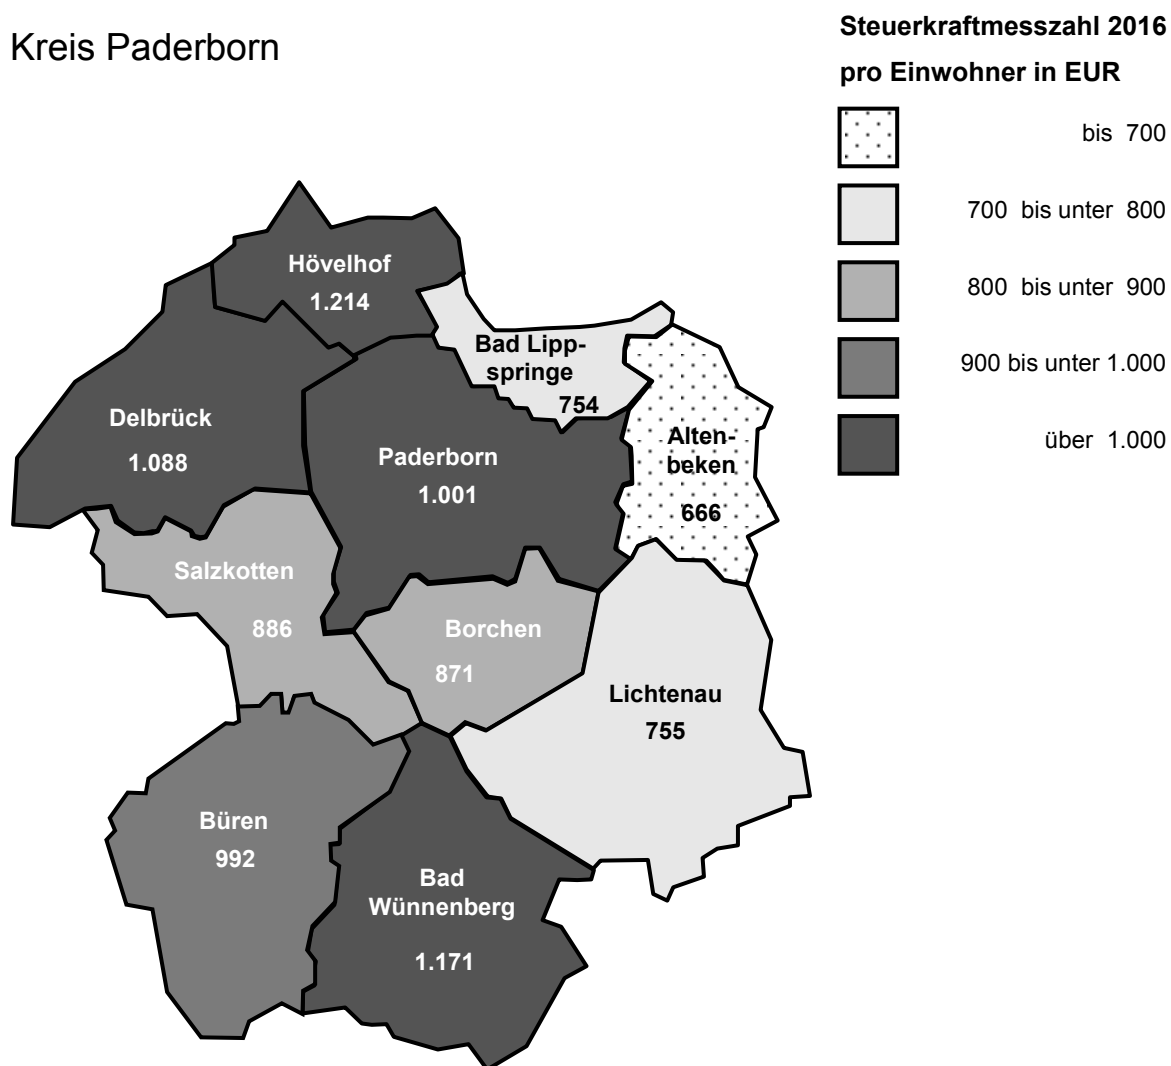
Kreis Paderborn

Steuerkraftmesszahl 2016
pro Einwohner in EUR

bis 700
700 bis unter 800
800 bis unter 900
900 bis unter 1.000
über 1.000

Hövelhof
1.214

Bad Lippspringe
754

Delbrück
1.088

Paderborn
1.001

Altenbeken
666

Salzkotten
886

Borchen
871

Lichtenau
755

Büren
992

Bad Wünnenberg
1.171